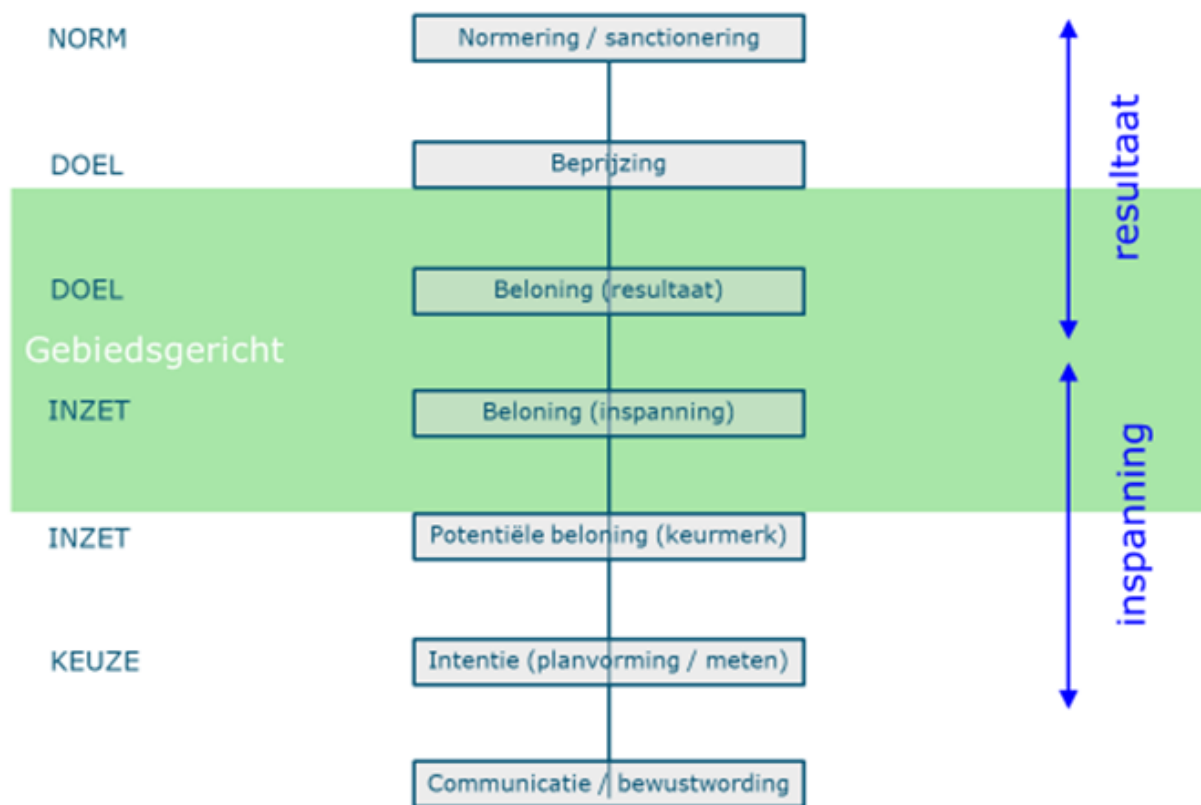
NORM
Normering / sanctionering

DOEL
Beprijzing

DOEL
Beloning (resultaat)

Gebiedsgericht

INZET
Beloning (inspanning)

INZET
Potentiële beloning (keurmerk)

KEUZE
Intentie (planvorming / meten)

Communicatie / bewustwording

resultaat

inspanning